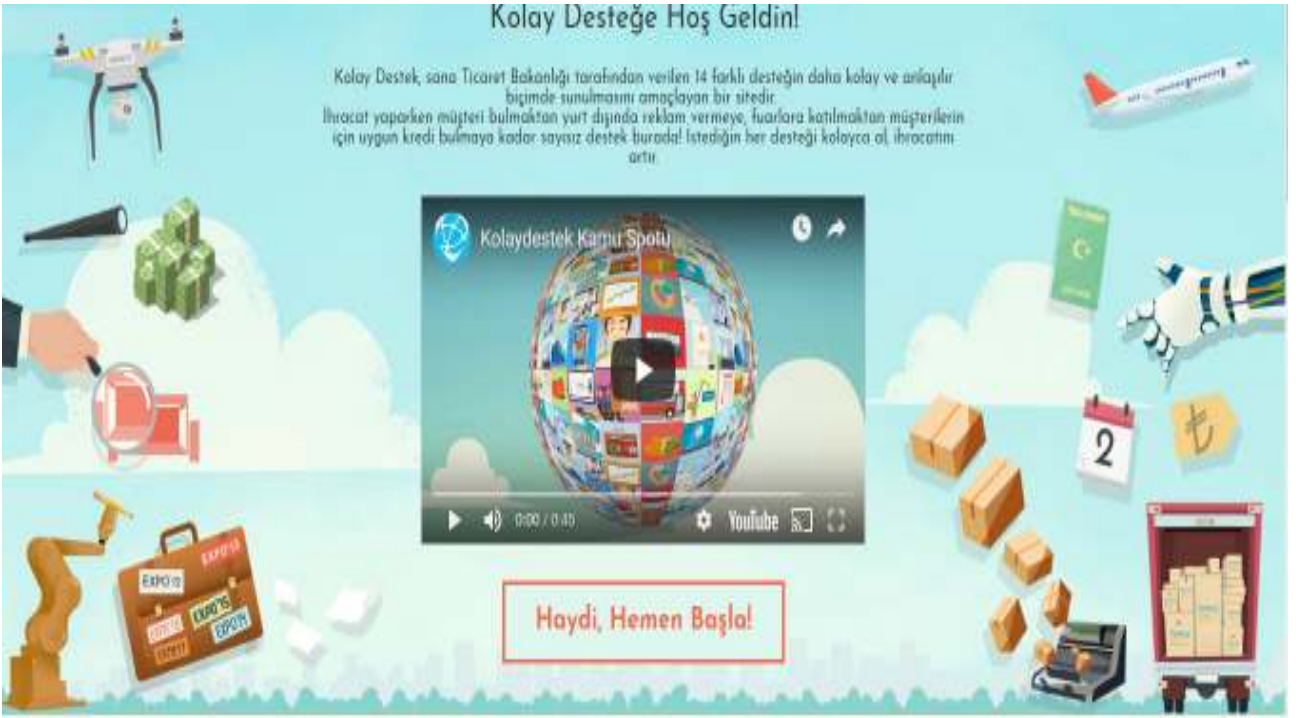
Kolay Desteğe Hoş Geldin!

Kolay Destek, sana Ticaret Bakanlığı tarafından verilen 14 farklı desteğin daha kolay ve anlaşılır biçimde sunulmasını amaçlayan bir sitedir.
İhracat yaparken müşteri bulmaktan yurt dışında reklam vermeye, fuarlara katılmaktan müşterilerin için uygun kredi bulmaya kadar sayısız destek burada! İstediğin her desteği kolayca al, ihracatını artır.

Kolaydestek Kamu Spotu

0:00 / 0:45

YouTube

Haydi, Hemen Başla!

EXPO'13 EXPO'15 EXPO'19 EXPO'14 EXPO'15 EXPO'11 EXPO'17

2

₺